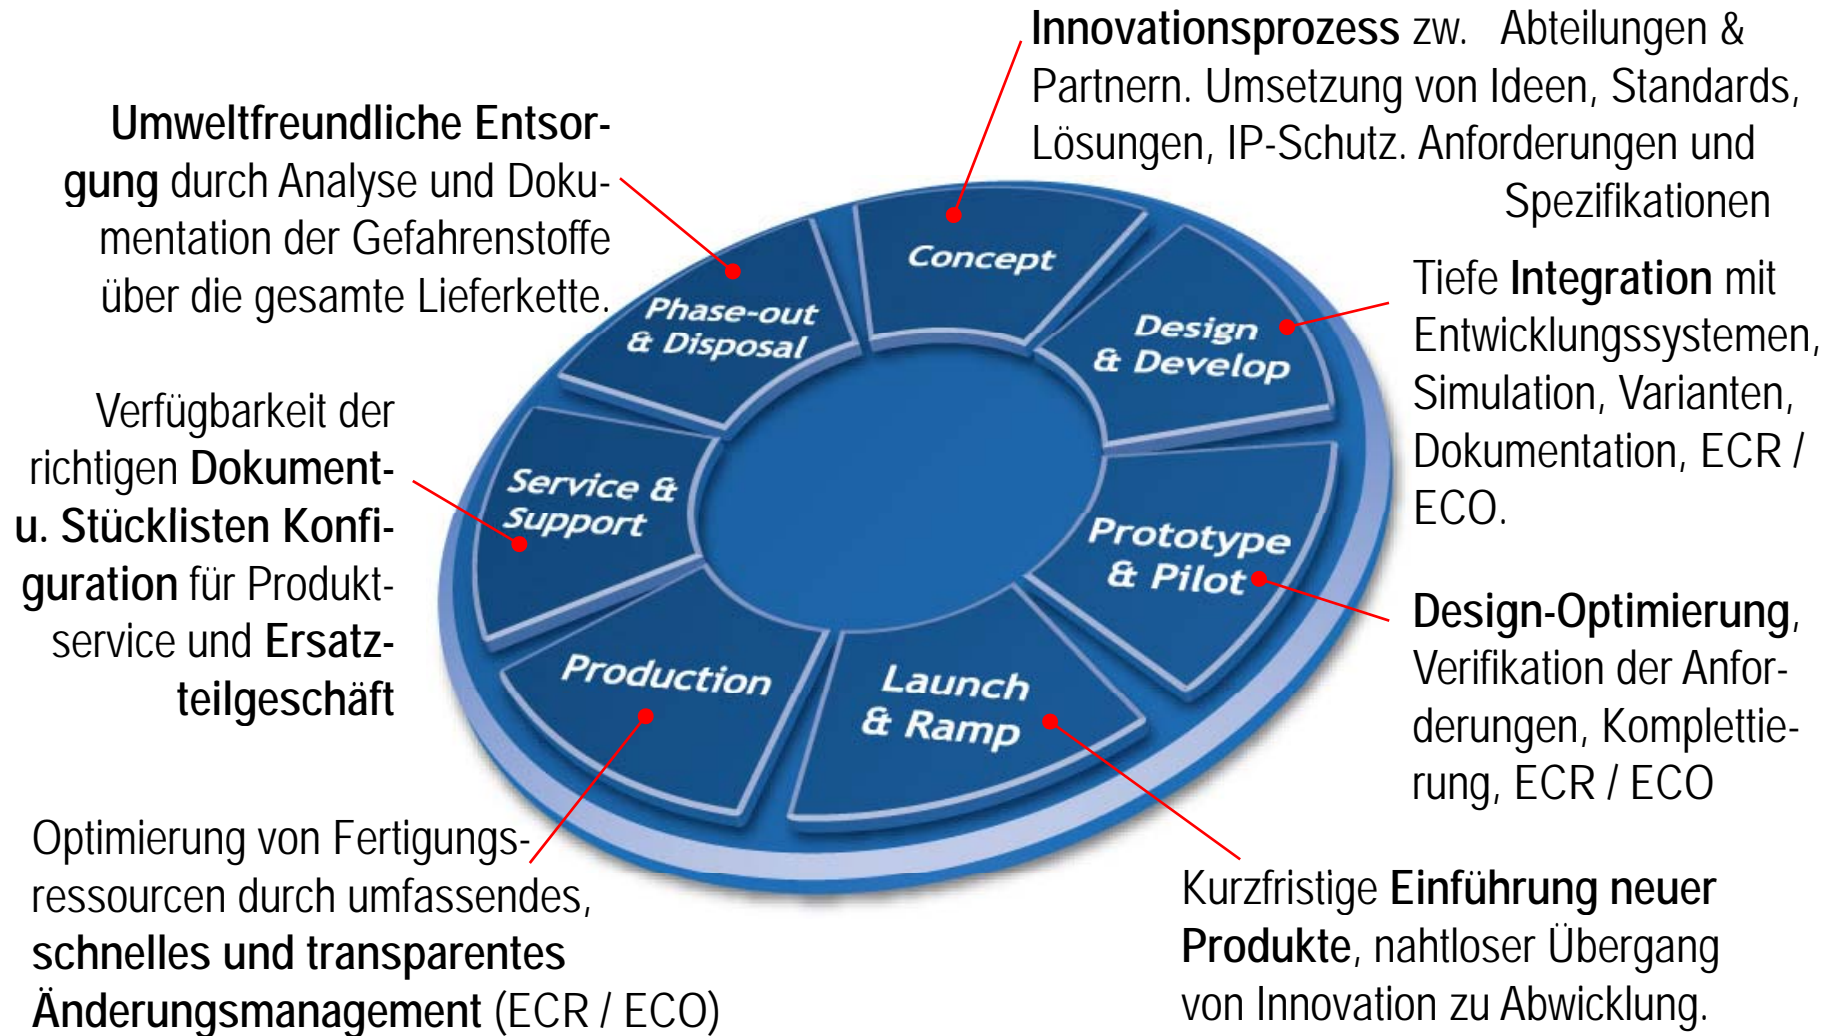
Innovationsprozess zw. Abteilungen & Partnern. Umsetzung von Ideen, Standards, Lösungen, IP-Schutz. Anforderungen und Spezifikationen

Umweltfreundliche Entsorgung durch Analyse und Dokumentation der Gefahrenstoffe über die gesamte Lieferkette.

Concept

Phase-out & Disposal

Design & Develop

Tiefe Integration mit Entwicklungssystemen, Simulation, Varianten, Dokumentation, ECR / ECO.

Verfügbarkeit der richtigen Dokument- u. Stücklisten Konfiguration für Produktservice und Ersatzteilgeschäft

Service & Support

Prototype & Pilot

Design-Optimierung, Verifikation der Anforderungen, Komplettierung, ECR / ECO

Production

Launch & Ramp

Optimierung von Fertigungsressourcen durch umfassendes, schnelles und transparentes Änderungsmanagement (ECR / ECO)

Kurzfristige Einführung neuer Produkte, nahtloser Übergang von Innovation zu Abwicklung.